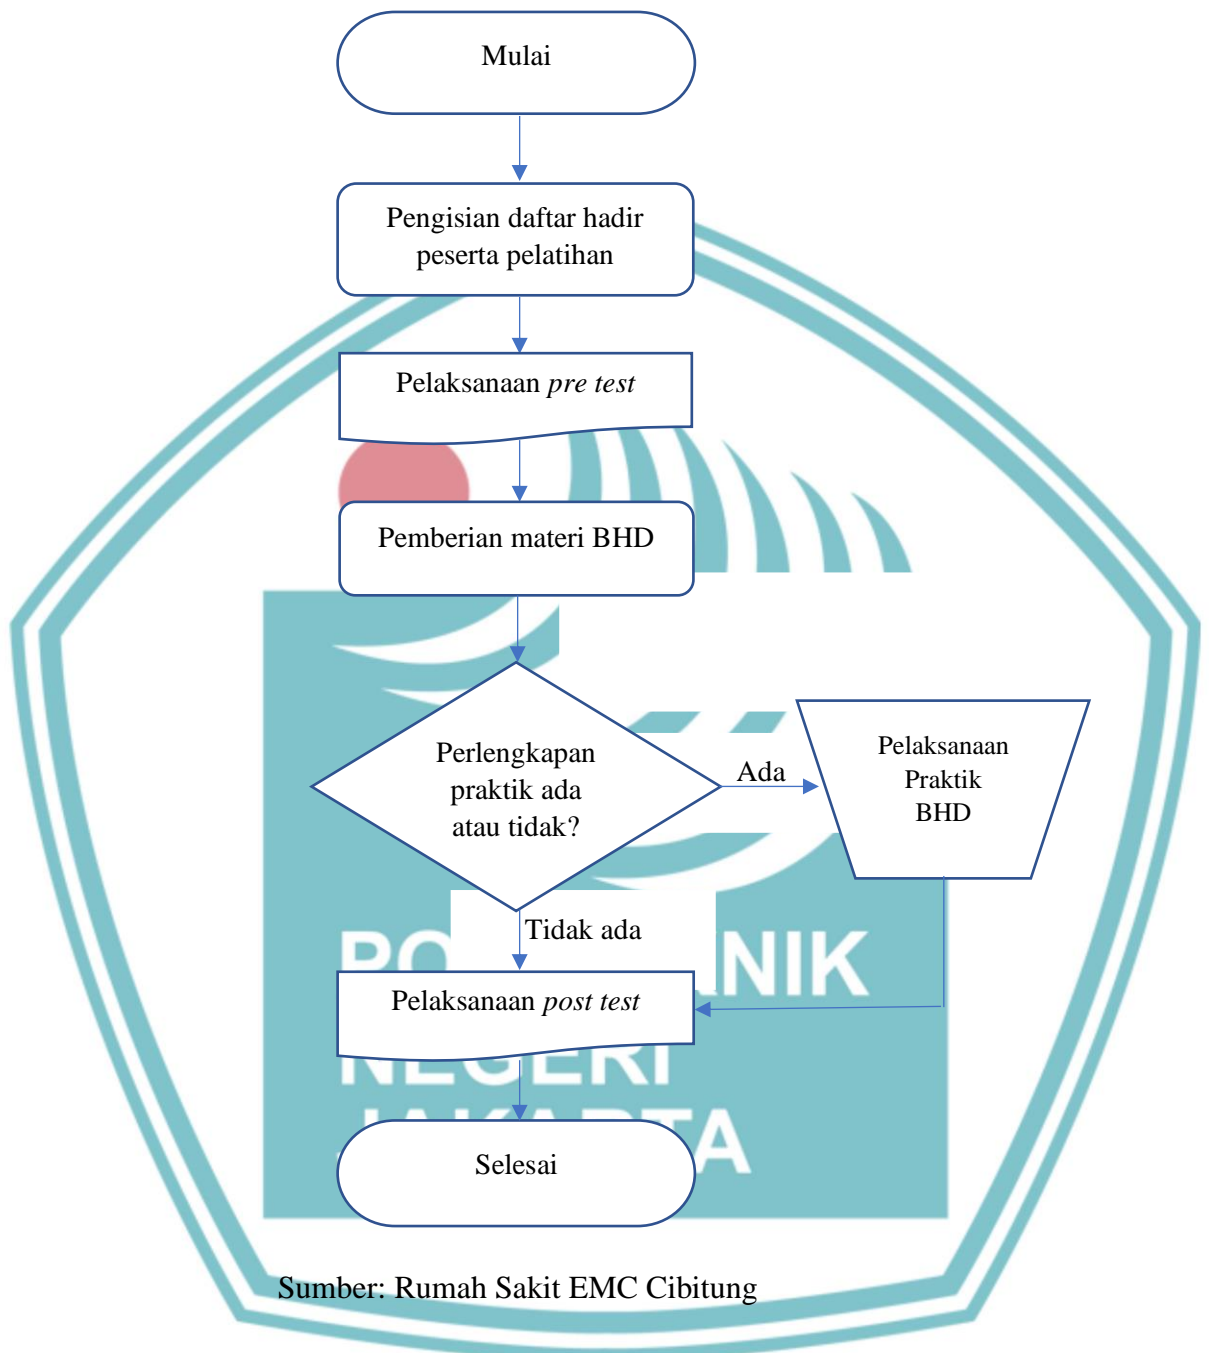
Mulai

Pengisian daftar hadir peserta pelatihan

Pelaksanaan *pre test*

Pemberian materi BHD

Perlengkapan praktik ada atau tidak?

Ada

Pelaksanaan Praktik BHD

Tidak ada

Pelaksanaan *post test*

Selesai

Sumber: Rumah Sakit EMC Cibitung